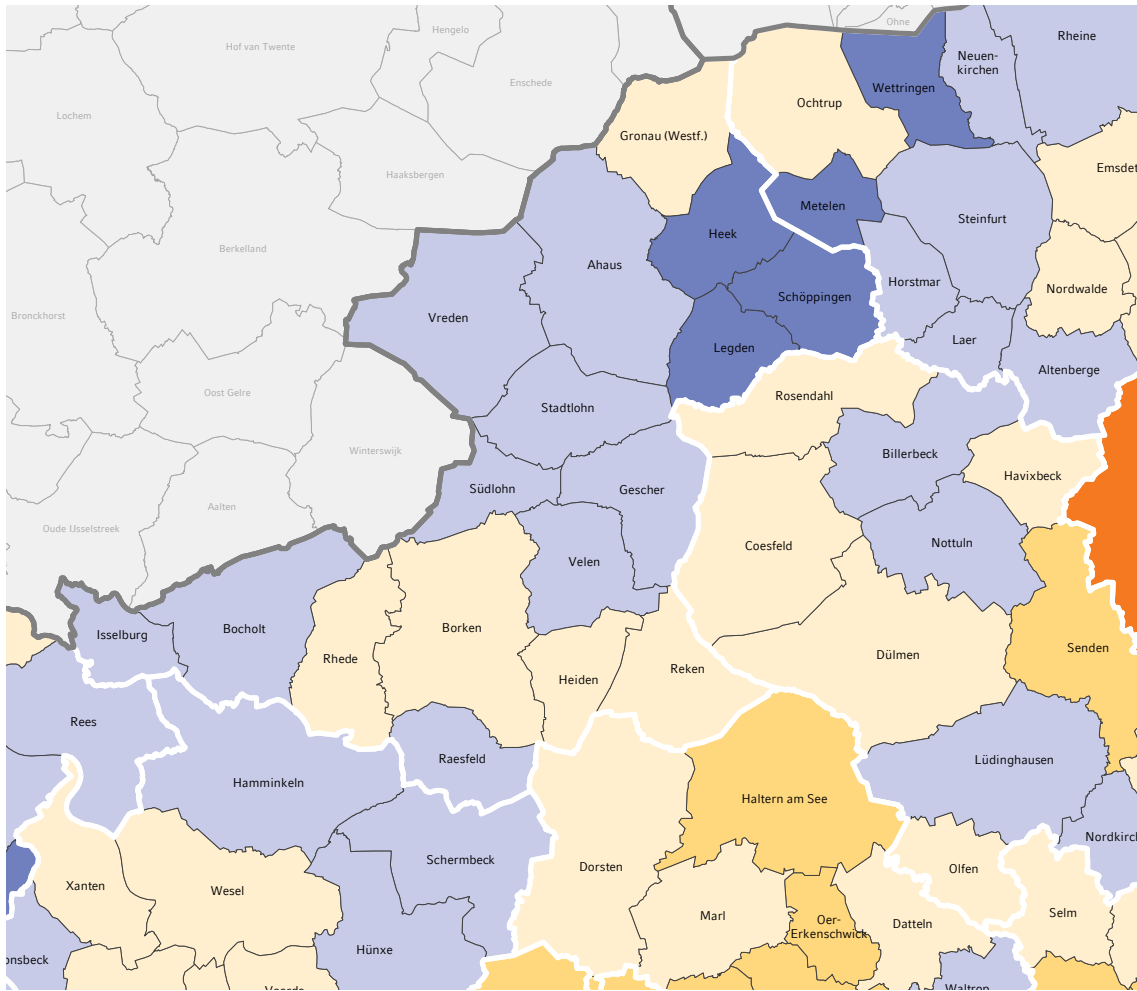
Ohne
Hengelo
Hof van Twente
Rheine
Neuenkirchen
Wettringen
Enschede
Lochem
Ochtrup
Gronau (Westf.)
Emsdet
Haaksbergen
Metelen
Steinfurt
Heek
Berkelland
Ahaus
Nordwalde
Horstmar
Schöppingen
Bronckhorst
Vreden
Legden
Laer
Altenberge
Oost Gelre
Rosendahl
Stadtlohn
Billerbeck
Winterswijk
Havixbeck
Südlohn
Gescher
Aalten
Oude IJsselstreek
Coesfeld
Nottuln
Velen
Isselburg
Bocholt
Borken
Rhede
Senden
Dülmen
Reken
Heiden
Rees
Raesfeld
Lüdinghausen
Hamminkeln
Haltern am See
Nordkirc
Schermbeck
Dorsten
Olfen
Xanten
Wesel
Marl
Oer-Erkenschwick
Datteln
Selm
Hünxe
nsbeck
Voerde
Waltrop